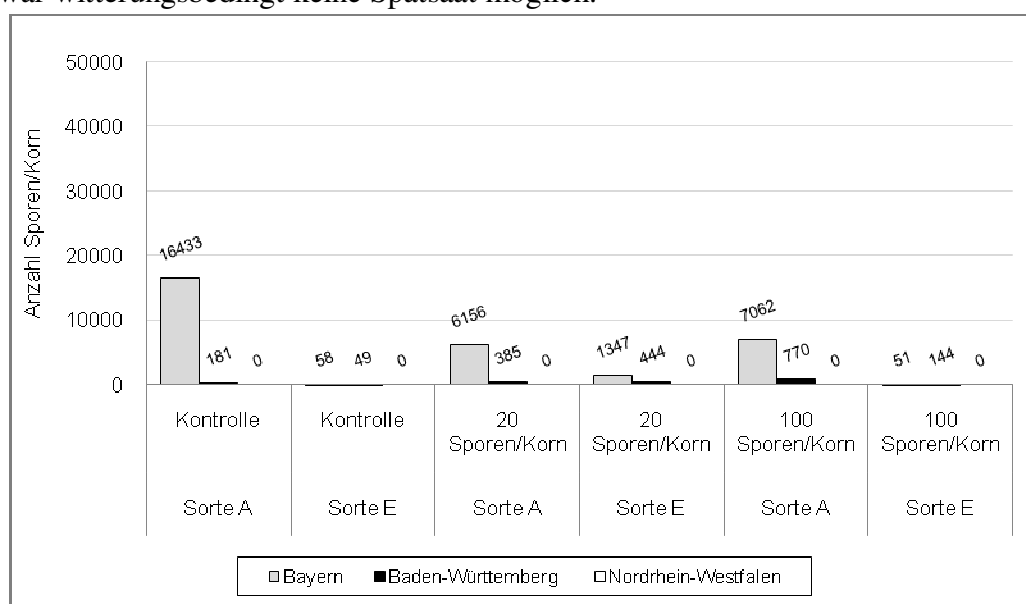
war witterungsbedingt keine Spätsaat möglich.

Anzahl Sporen/Korn

50000
40000
30000
20000
10000
0

16433 181 0
58 49 0
6156 385 0
1347 444 0
7062 770 0
51 144 0

| Kontrolle | Kontrolle | 20 Sporen/Korn | 20 Sporen/Korn | 100 Sporen/Korn | 100 Sporen/Korn |
|---|---|---|---|---|---|
| Sorte A | Sorte E | Sorte A | Sorte E | Sorte A | Sorte E |

□Bayern ■Baden-Württemberg □Nordrhein-Westfalen